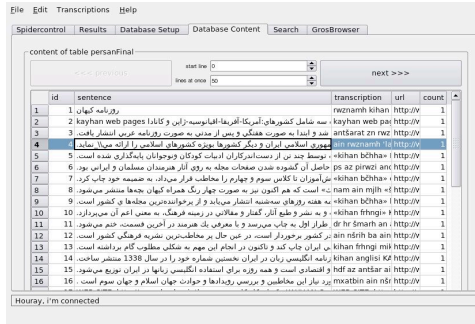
File Edit Transcriptions Help

Spidercontrol | Results | Database Setup | Database Content | Search | GrosBrowser

content of table persanFinal

<<< previous

start line 0

lines at once 50

next >>>

| | id | sentence | transcription | url | count |
|---|---|---|---|---|---|
| 1 | 1 | روزنامه کیهان | rwznamh kihan | http://v | 1 |
| 2 | 2 | kayhan web pages بـه شامل کشورهای:آمریکا-آفریقا-اقیانوسیه-ژاپن و کانادا | kayhan web pac | http://v | 1 |
| 3 | 3 | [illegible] به صورت هفتگی و پس از مدتی به صورت روزنامه عربی انتشار یافت. | antšarat zn rwz | http://v | 1 |
| 4 | 4 | جمهوری اسلامی ایران و دیگر کشورها بویژه کشورهای اسلامی را ارائه می‌نماید. | ain rwznamh 'al | http://v | 1 |
| 5 | 5 | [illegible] توسط چند تن از دست‌اندرکاران ادبیات کودکان ونوجوانان پایه‌گذاری شده است. | «kihan bčhha» | http://v | 1 |
| 6 | 6 | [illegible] حاصل آن گشوده شدن صفحات مجله به روی آثار هنرمندان مسلمان و ایرانی بود. | ps az pirwzi anc | http://v | 1 |
| 7 | 7 | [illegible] ش‌آموزان تا کلاس سوم و چهارم را مخاطب قرار می‌داد، به ضمیمه خود چاپ کرد. | «kihan bčhha» | http://v | 1 |
| 8 | 8 | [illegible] است که هم اکنون نیز به صورت چهار رنگ همراه کیهان بچه‌ها منتشر می‌شود. | nam ain mjlh «t | http://v | 1 |
| 9 | 9 | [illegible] به هفته روزهای سه‌شنبه انتشار می‌یابد و از پرخواننده‌ترین مجله‌ها ی کشور است. | «kihan bčhha» | http://v | 1 |
| 10 | 10 | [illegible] و به نشر و طبع آثار، گفتار و مقالاتی در زمینه فرهنگ، به معنی اعم آن می‌پردازد. | «kihan frhngi» | http://v | 1 |
| 11 | 11 | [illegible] طراز اول به چاپ می‌رسد و با معرفی یک هنرمند در آخرین قسمت، ختم می‌شود. | dr hr šmarh an | http://v | 1 |
| 12 | 12 | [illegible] ی ایران است. در این حال پر مخاطب‌ترین نشریه فرهنگی کشور است. | ain nšrih ba ain | http://v | 1 |
| 13 | 13 | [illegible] ی ایران چاپ کند و تاکنون در انجام این مهم به شکلی مطلوب گام برداشته است. | kihan frhngi mik | http://v | 1 |
| 14 | 14 | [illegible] زنامه انگلیسی زبان در ایران نخستین شماره خود را در سال 1338 منتشر ساخت. | kihan anglisi KA | http://v | 1 |
| 15 | 15 | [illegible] و اقتصادی است و همه روزه برای استفاده انگلیسی زبانها در ایران توزیع می‌شود. | hdf az antšar ai | http://v | 1 |
| 16 | 16 | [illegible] نیاز این مخاطبین و بررسی رویدادها و حوادث جهان اسلام و جهان سوم است. | mxatbin ain nšr | http://v | 1 |

Houray, i'm connected